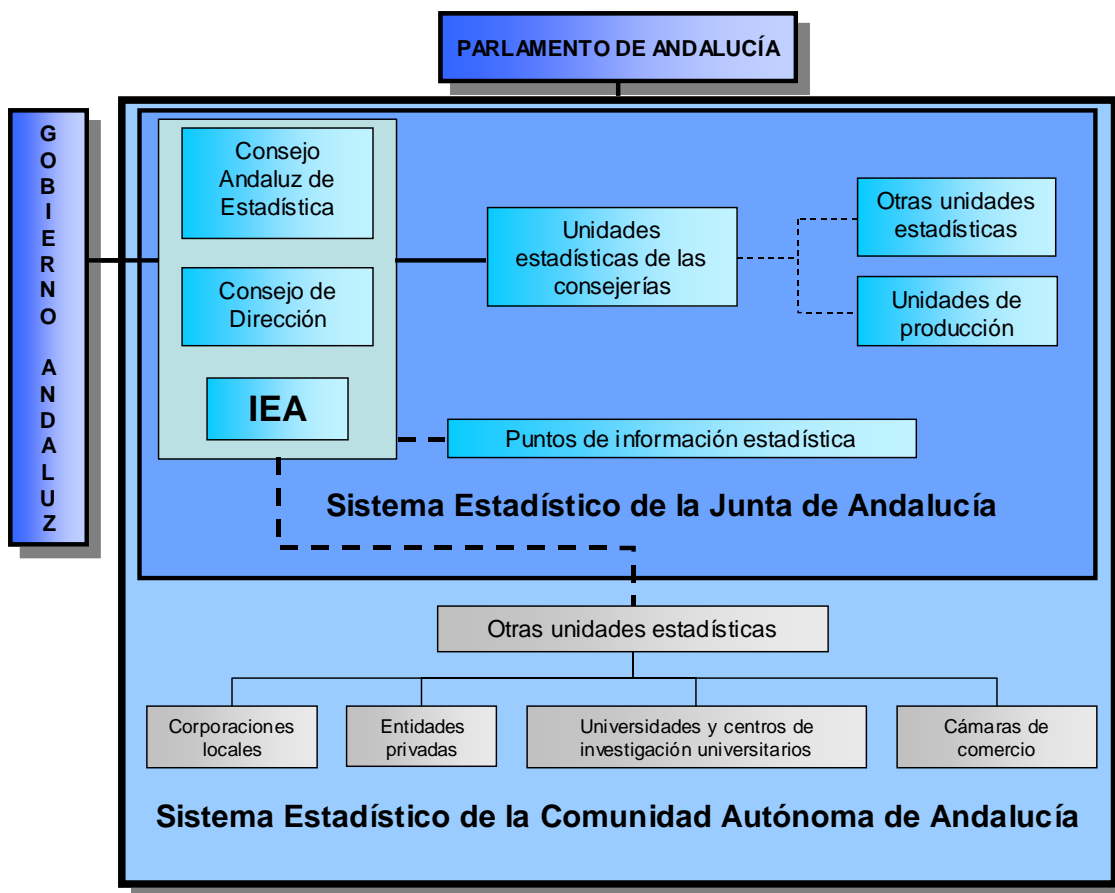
PARLAMENTO DE ANDALUCÍA

GOBIERNO ANDALUZ

Consejo Andaluz de Estadística

Consejo de Dirección

IEA

Unidades estadísticas de las consejerías

Otras unidades estadísticas

Unidades de producción

Puntos de información estadística

Sistema Estadístico de la Junta de Andalucía

Otras unidades estadísticas

Corporaciones locales

Entidades privadas

Universidades y centros de investigación universitarios

Cámaras de comercio

Sistema Estadístico de la Comunidad Autónoma de Andalucía